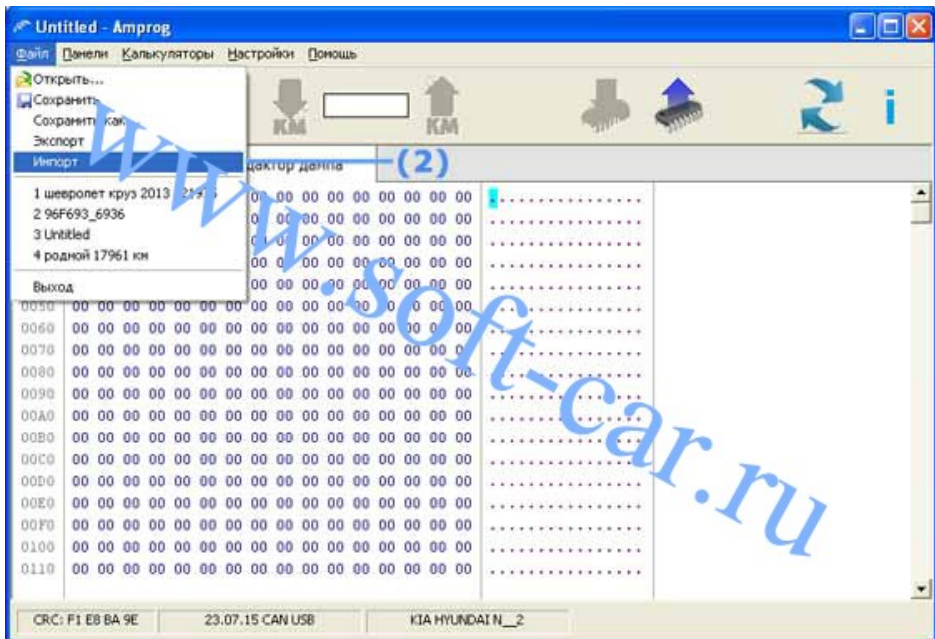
Untitled - Amprog

Файл Панели Калькуляторы Настройки Помощь

Открыть...
Сохранить
Сохранить как...
Экспорт
Импорт

1 шевролет круз 2013 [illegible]
2 96F693_6936
3 Untitled
4 родной 17961 км

Выход

KM KM

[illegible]дактор данных

(2)

www.soft-car.ru

| | | |
|---|---|---|
| | 00 00 00 00 00 00 00 00 00 00 | ................ |
| | 00 00 00 00 00 00 00 00 00 00 | ................ |
| | 00 00 00 00 00 00 00 00 00 00 | ................ |
| | 00 00 00 00 00 00 00 00 00 00 | ................ |
| | 00 00 00 00 00 00 00 00 00 00 | ................ |
| 0050 | 00 00 00 00 00 00 00 00 00 00 00 00 00 00 00 00 | ................ |
| 0060 | 00 00 00 00 00 00 00 00 00 00 00 00 00 00 00 00 | ................ |
| 0070 | 00 00 00 00 00 00 00 00 00 00 00 00 00 00 00 00 | ................ |
| 0080 | 00 00 00 00 00 00 00 00 00 00 00 00 00 00 00 00 | ................ |
| 0090 | 00 00 00 00 00 00 00 00 00 00 00 00 00 00 00 00 | ................ |
| 00A0 | 00 00 00 00 00 00 00 00 00 00 00 00 00 00 00 00 | ................ |
| 00B0 | 00 00 00 00 00 00 00 00 00 00 00 00 00 00 00 00 | ................ |
| 00C0 | 00 00 00 00 00 00 00 00 00 00 00 00 00 00 00 00 | ................ |
| 00D0 | 00 00 00 00 00 00 00 00 00 00 00 00 00 00 00 00 | ................ |
| 00E0 | 00 00 00 00 00 00 00 00 00 00 00 00 00 00 00 00 | ................ |
| 00F0 | 00 00 00 00 00 00 00 00 00 00 00 00 00 00 00 00 | ................ |
| 0100 | 00 00 00 00 00 00 00 00 00 00 00 00 00 00 00 00 | ................ |
| 0110 | 00 00 00 00 00 00 00 00 00 00 00 00 00 00 00 00 | ................ |

CRC: F1 E8 BA 9E | 23.07.15 CAN USB | KIA HYUNDAI N__2